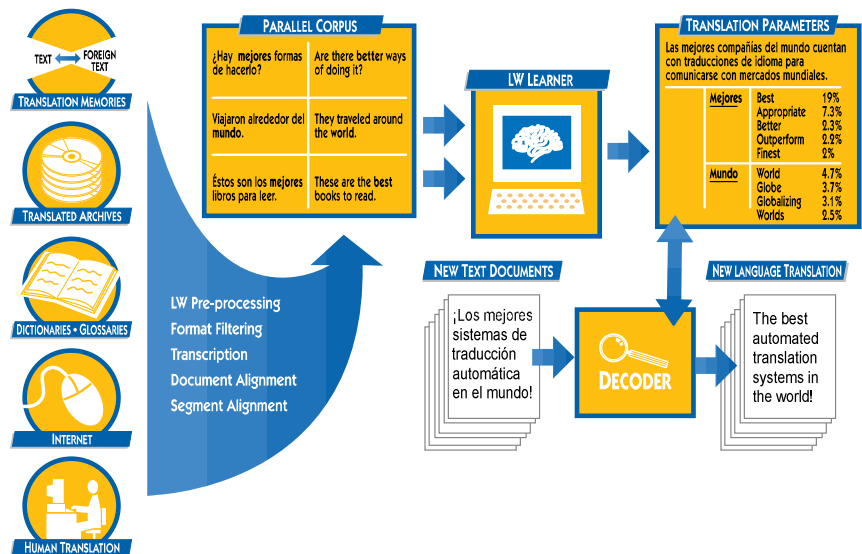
TEXT FOREIGN TEXT
TRANSLATION MEMORIES

TRANSLATED ARCHIVES

DICTIONARIES • GLOSSARIES

INTERNET

HUMAN TRANSLATION

PARALLEL CORPUS

| ¿Hay mejores formas de hacerlo? | Are there better ways of doing it? |
|---|---|
| Viajaron alrededor del mundo. | They traveled around the world. |
| Éstos son los mejores libros para leer. | These are the best books to read. |

LW LEARNER

TRANSLATION PARAMETERS

Las mejores compañías del mundo cuentan con traducciones de idioma para comunicarse con mercados mundiales.

| Mejores | Best | 19% |
|---|---|---|
| | Appropriate | 7.3% |
| | Better | 2.3% |
| | Outperform | 2.2% |
| | Finest | 2% |
| Mundo | World | 4.7% |
| | Globe | 3.7% |
| | Globalizing | 3.1% |
| | Worlds | 2.5% |

LW Pre-processing
Format Filtering
Transcription
Document Alignment
Segment Alignment

NEW TEXT DOCUMENTS

¡Los mejores sistemas de traducción automática en el mundo!

DECODER

NEW LANGUAGE TRANSLATION

The best automated translation systems in the world!